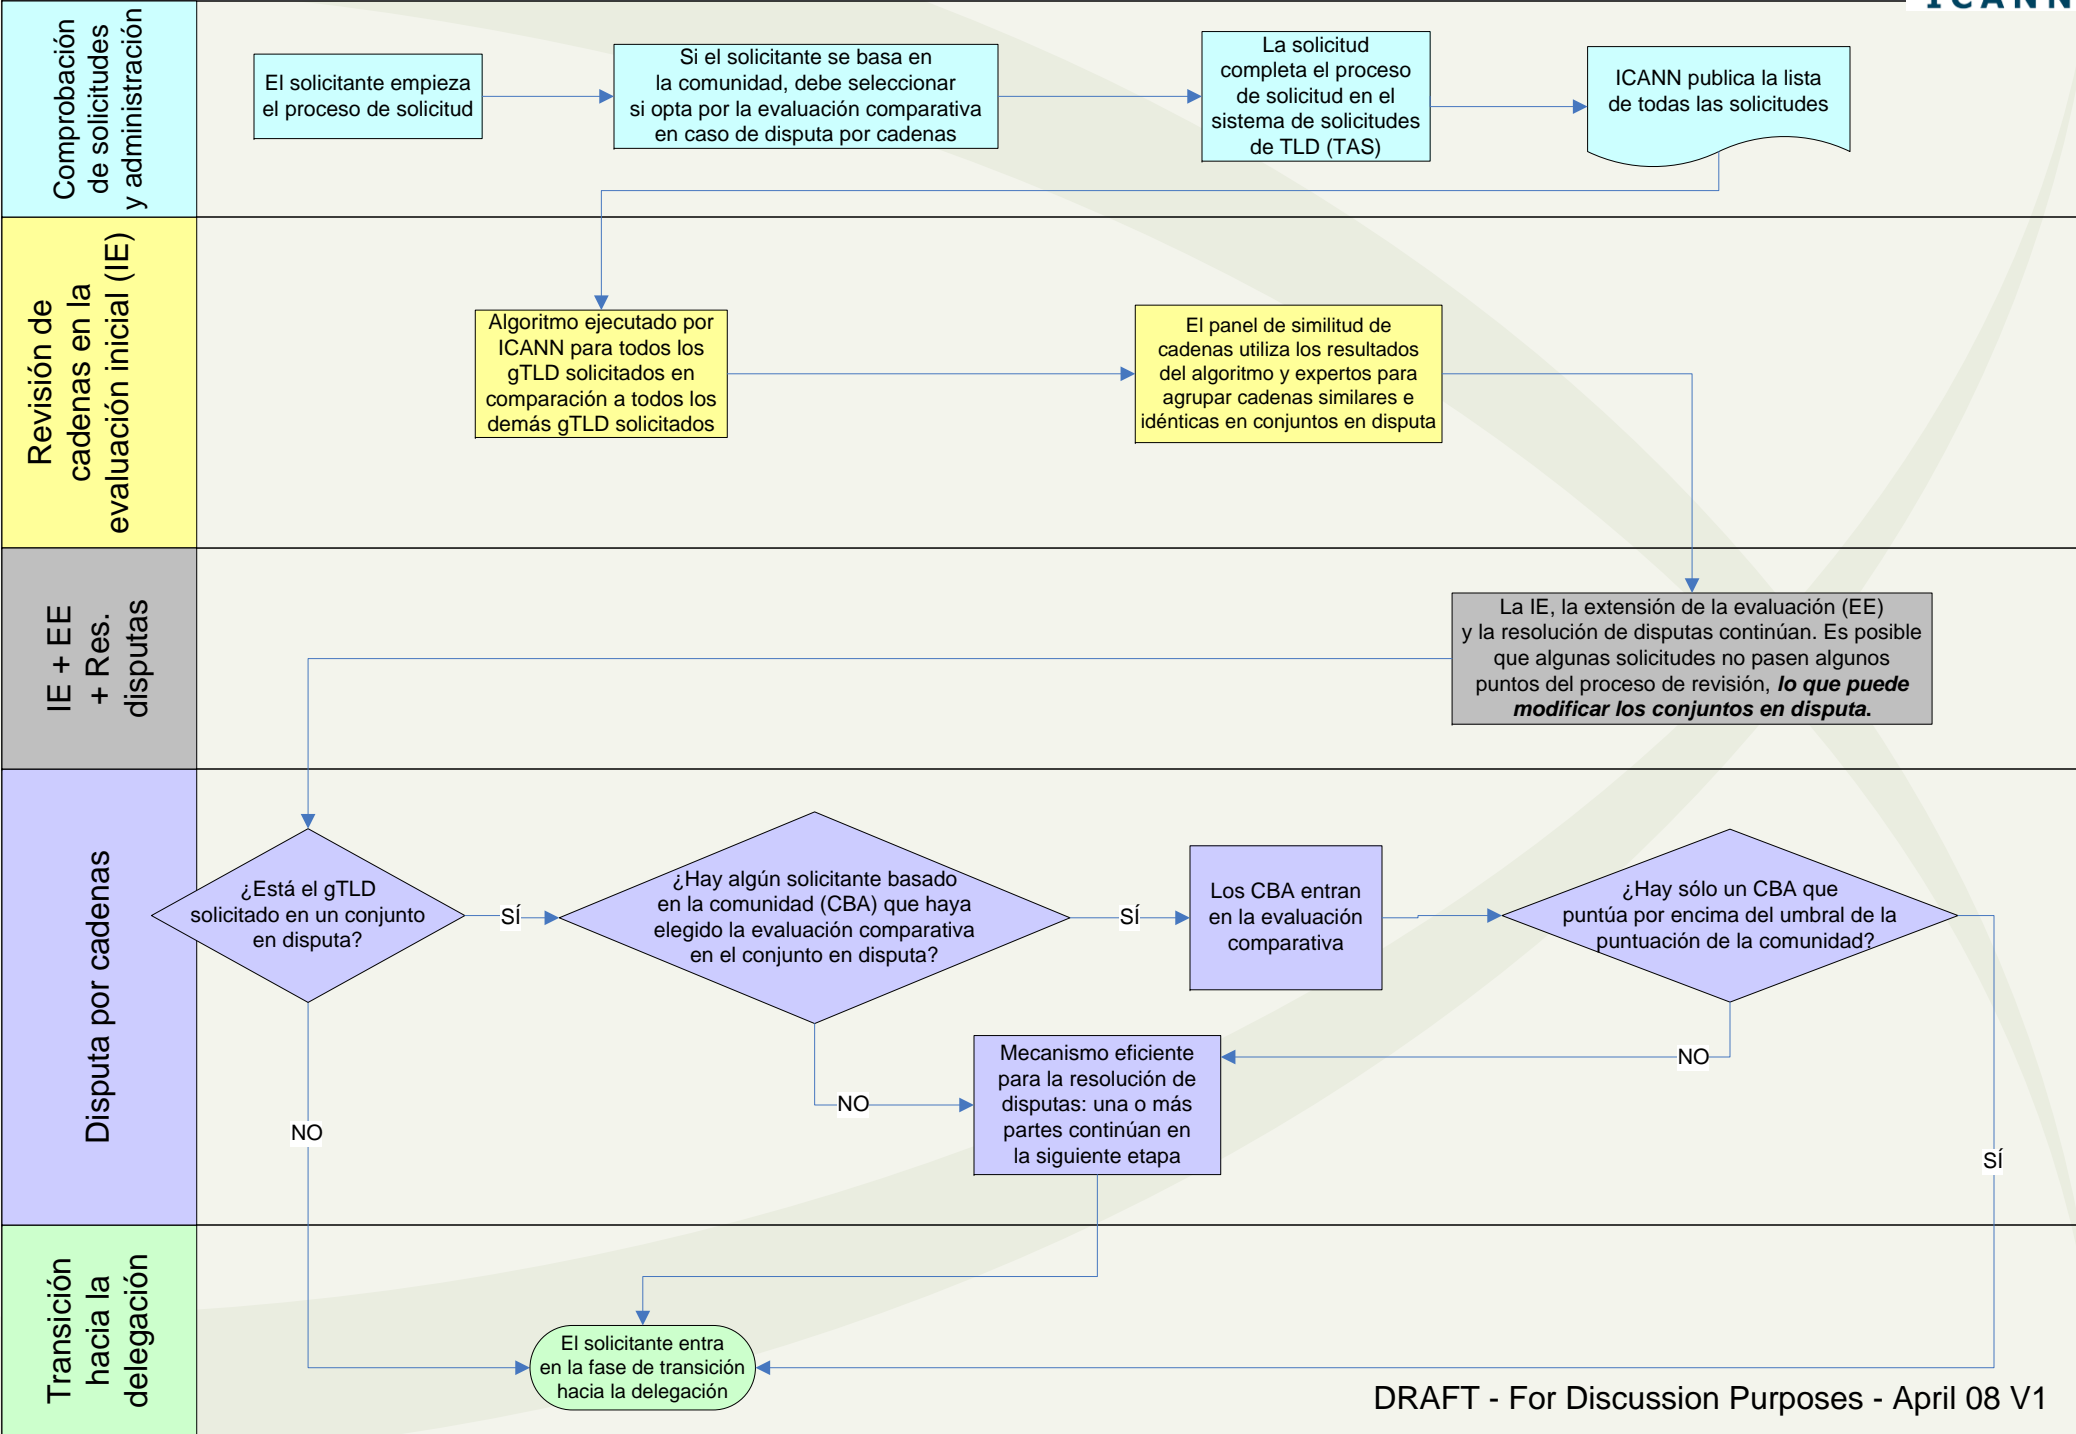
ICANN

Comprobación de solicitudes y administración

El solicitante empieza el proceso de solicitud

Si el solicitante se basa en la comunidad, debe seleccionar si opta por la evaluación comparativa en caso de disputa por cadenas

La solicitud completa el proceso de solicitud en el sistema de solicitudes de TLD (TAS)

ICANN publica la lista de todas las solicitudes

Revisión de cadenas en la evaluación inicial (IE)

Algoritmo ejecutado por ICANN para todos los gTLD solicitados en comparación a todos los demás gTLD solicitados

El panel de similitud de cadenas utiliza los resultados del algoritmo y expertos para agrupar cadenas similares e idénticas en conjuntos en disputa

IE + EE + Res. disputas

La IE, la extensión de la evaluación (EE) y la resolución de disputas continúan. Es posible que algunas solicitudes no pasen algunos puntos del proceso de revisión, ***lo que puede modificar los conjuntos en disputa.***

Disputa por cadenas

¿Está el gTLD solicitado en un conjunto en disputa?

SÍ

¿Hay algún solicitante basado en la comunidad (CBA) que haya elegido la evaluación comparativa en el conjunto en disputa?

SÍ

Los CBA entran en la evaluación comparativa

¿Hay sólo un CBA que puntúa por encima del umbral de la puntuación de la comunidad?

NO

Mecanismo eficiente para la resolución de disputas: una o más partes continúan en la siguiente etapa

NO

NO

SÍ

Transición hacia la delegación

El solicitante entra en la fase de transición hacia la delegación

DRAFT - For Discussion Purposes - April 08 V1